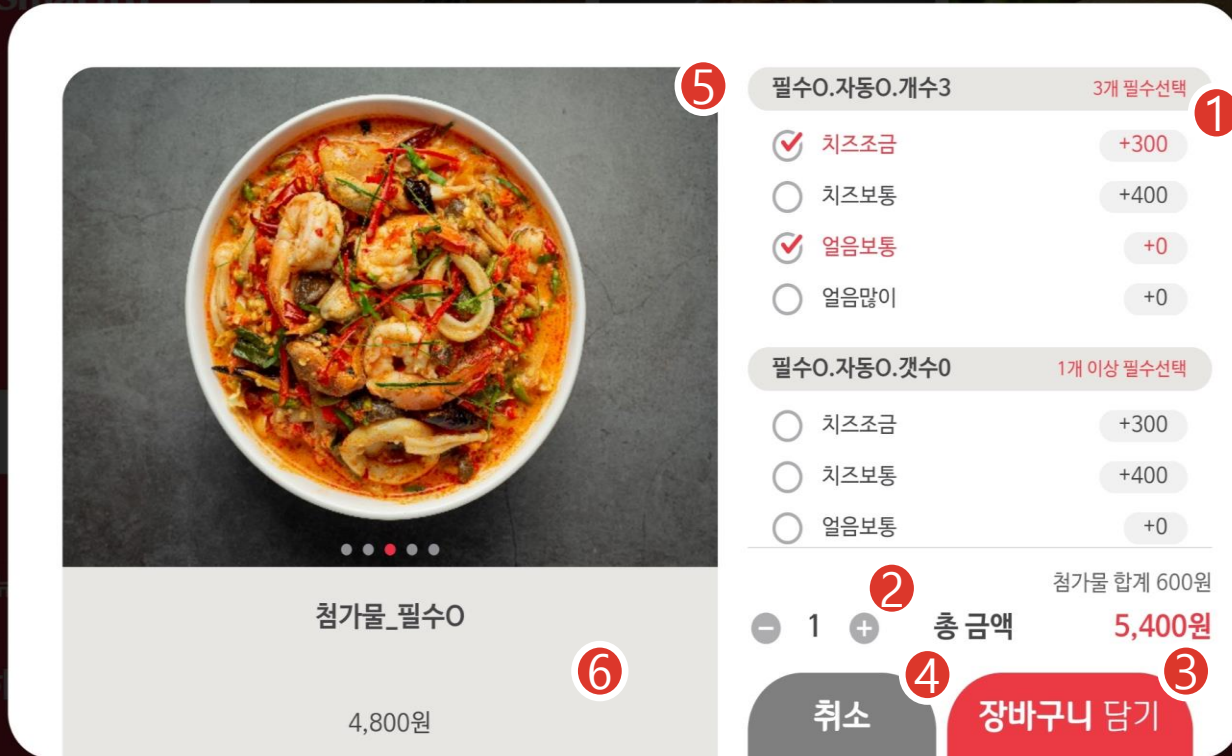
5
필수O.자동O.개수3
3개 필수선택
1
치즈조금 +300
치즈보통 +400
얼음보통 +0
얼음많이 +0

필수O.자동O.갯수0
1개 이상 필수선택
치즈조금 +300
치즈보통 +400
얼음보통 +0

첨가물 합계 600원
2
1
총 금액
5,400원

첨가물_필수O
6
4,800원

4
3
취소
장바구니 담기